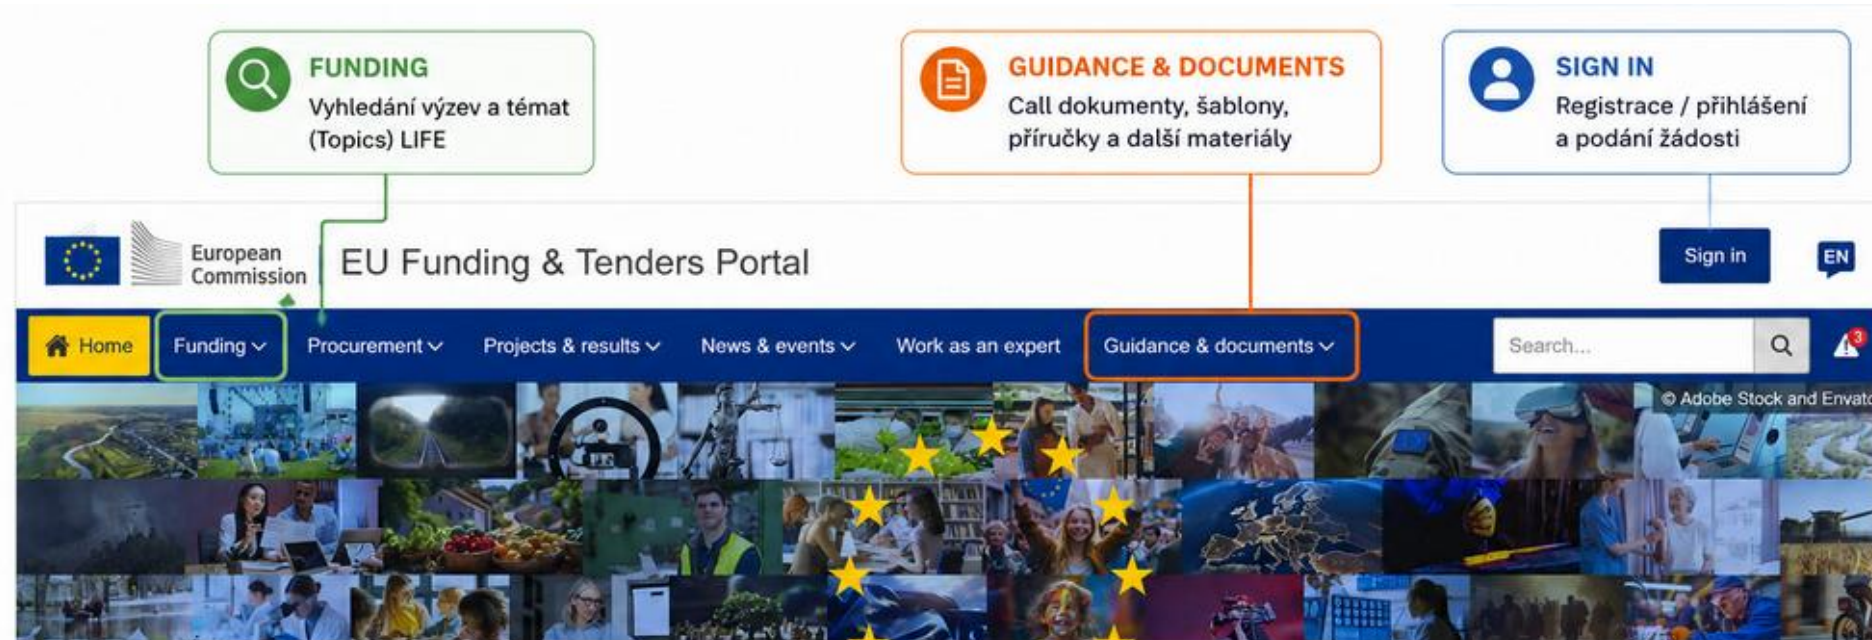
FUNDING
Vyhledání výzev a témat (Topics) LIFE

GUIDANCE & DOCUMENTS
Call dokumenty, šablony, příručky a další materiály

SIGN IN
Registrace / přihlášení a podání žádosti

European Commission

EU Funding & Tenders Portal

Sign in

EN

Home

Funding

Procurement

Projects & results

News & events

Work as an expert

Guidance & documents

Search...

3

© Adobe Stock and Envato